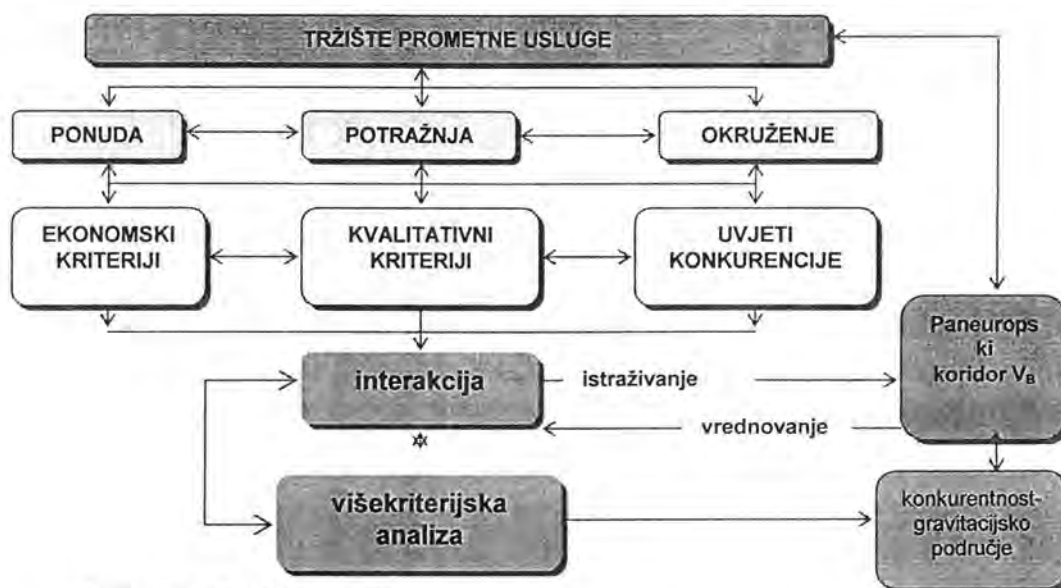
TRŽIŠTE PROMETNE USLUGE

PONUDA

POTRAŽNJA

OKRUŽENJE

EKONOMSKI KRITERIJI

KVALITATIVNI KRITERIJI

UVJETI KONKURENCIJE

Paneurops ki koridor $V_B$

interakcija

istraživanje

vrednovanje

višekriterijska analiza

konkurentnost-gravitacijsko područje